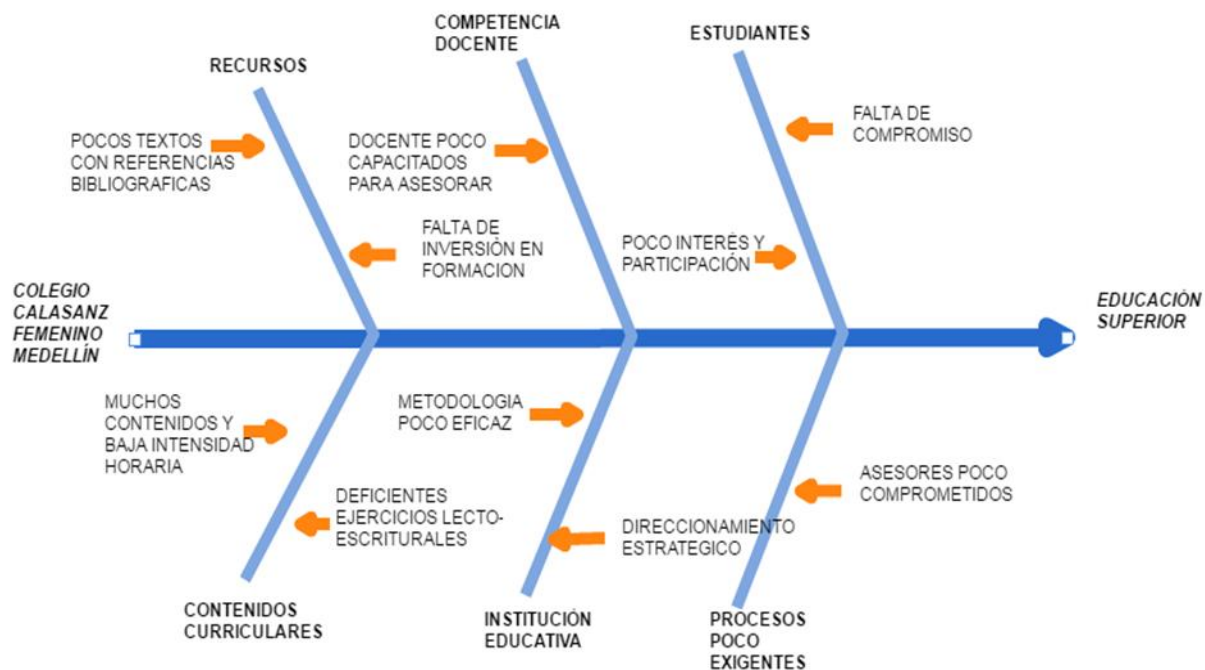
COMPETENCIA DOCENTE

ESTUDIANTES

RECURSOS

FALTA DE COMPROMISO

POCOS TEXTOS CON REFERENCIAS BIBLIOGRAFICAS

DOCENTE POCO CAPACITADOS PARA ASESORAR

FALTA DE INVERSIÓN EN FORMACION

POCO INTERÉS Y PARTICIPACIÓN

COLEGIO CALASANZ FEMENINO MEDELLÍN

EDUCACIÓN SUPERIOR

MUCHOS CONTENIDOS Y BAJA INTENSIDAD HORARIA

METODOLOGIA POCO EFICAZ

ASESORES POCO COMPROMETIDOS

DEFICIENTES EJERCICIOS LECTO-ESCRITURALES

DIRECCIONAMIENTO ESTRATEGICO

CONTENIDOS CURRICULARES

INSTITUCIÓN EDUCATIVA

PROCESOS POCO EXIGENTES